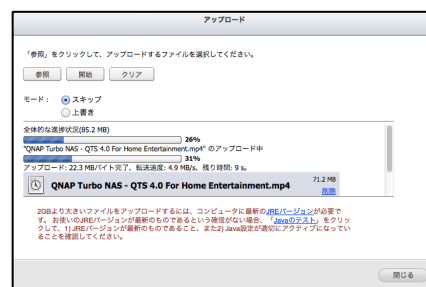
アップロード

「参照」をクリックして、アップロードするファイルを選択してください。

参照 開始 クリア

モード： スキップ
上書き

全体的な進捗状況(85.2 MB)
26%
"QNAP Turbo NAS - QTS 4.0 For Home Entertainment.mp4" のアップロード中
31%
アップロード: 22.3 MBバイト完了、転送速度: 4.9 MB/s、残り時間: 9 s。

QNAP Turbo NAS - QTS 4.0 For Home Entertainment.mp4
71.2 MB
削除

2GBより大きいファイルをアップロードするには、コンピュータに最新のJREバージョンが必要です。お使いのJREバージョンが最新のものであるという確信がない場合、「Javaのテスト」をクリックして、1) JREバージョンが最新のものであること、また2) Java設定が適切にアクティブになっていることを確認してください。

閉じる